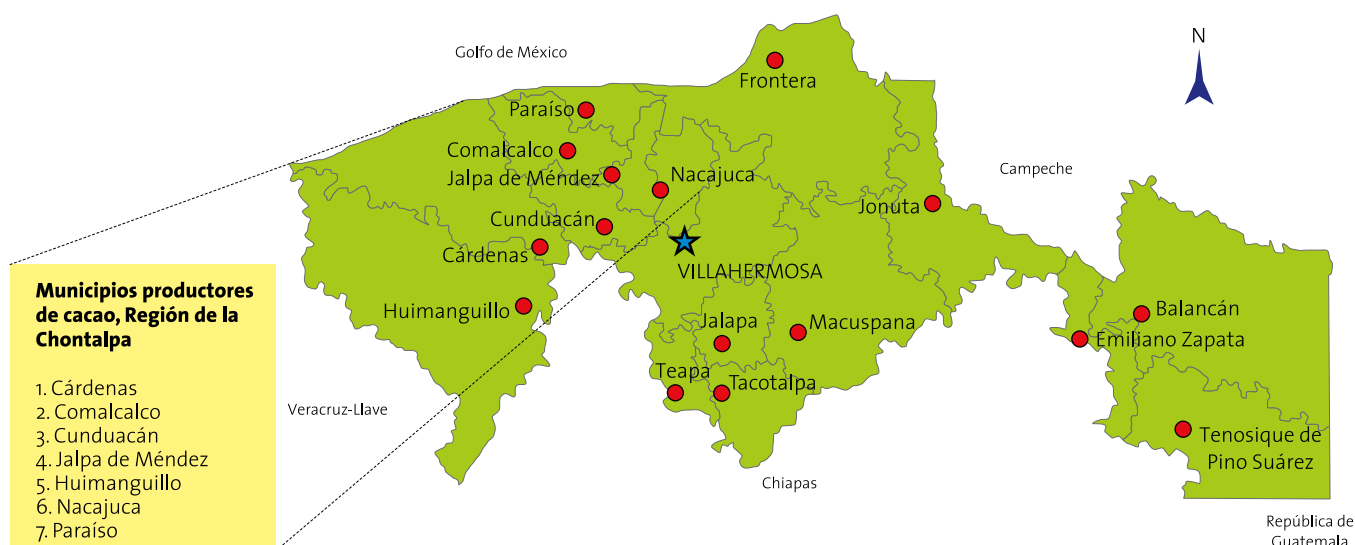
Golfo de México

N

Frontera

Paraíso

Comalcalco

Jalpa de Méndez

Nacajuca

Campeche

Jonuta

Cunduacán

Cárdenas

VILLAHERMOSA

Municipios productores de cacao, Región de la Chontalpa

1. Cárdenas
2. Comalcalco
3. Cunduacán
4. Jalpa de Méndez
5. Huimanguillo
6. Nacajuca
7. Paraíso

Huimanguillo

Jalapa

Macuspana

Balancán

Emiliano Zapata

Teapa

Tacotalpa

Veracruz-Llave

Tenosique de Pino Suárez

Chiapas

República de Guatemala